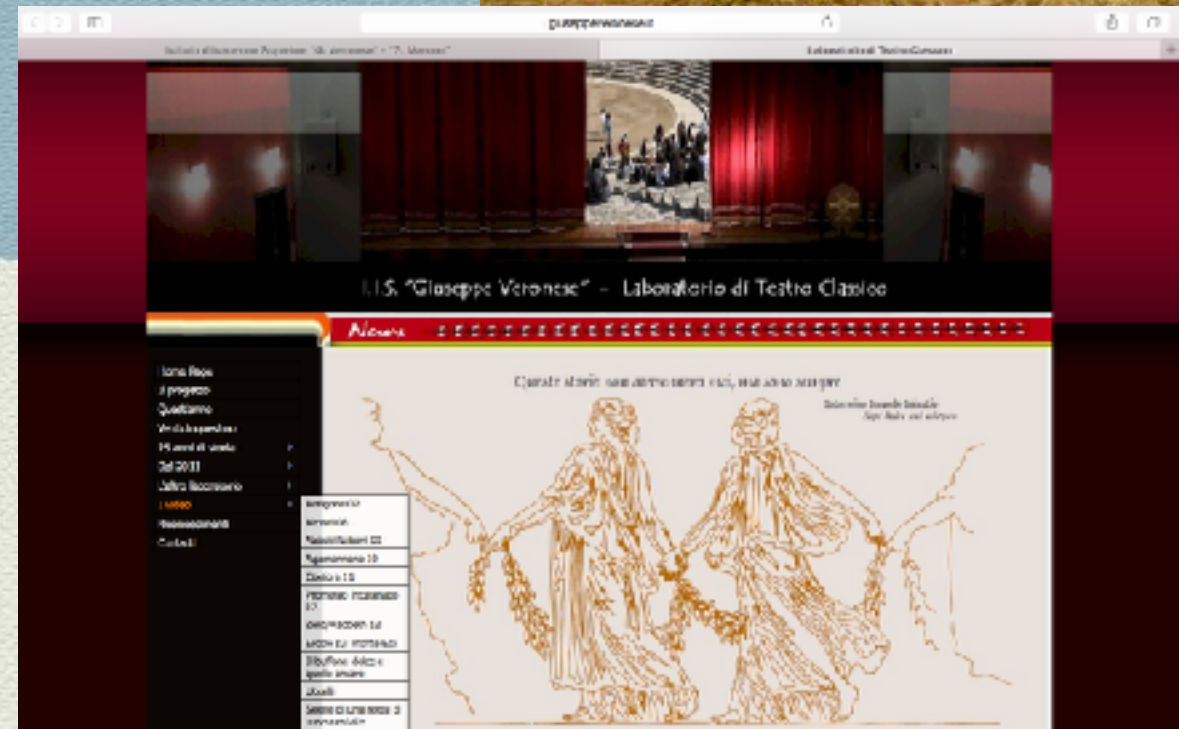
giuseppeveronese

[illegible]

Laboratorio di Teatro Classico

I.I.S. "Giuseppe Veronese" - Laboratorio di Teatro Classico

News

Home Page
Il progetto
Quest'anno
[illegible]
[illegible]
Dal 2011
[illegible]
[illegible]
Riconoscimenti
Contatti

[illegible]
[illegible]
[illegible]
Agamennone 10
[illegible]
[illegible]
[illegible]
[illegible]
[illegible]
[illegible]
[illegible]

Queste storie non avvennero mai, ma sono sempre

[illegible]
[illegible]